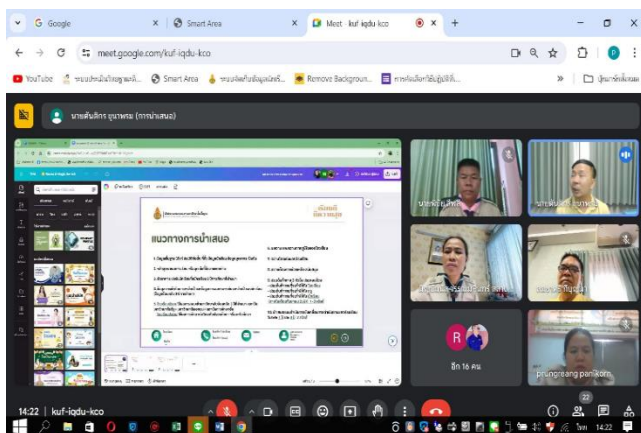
G Google
Smart Area
Meet - kuf-iqdu-kco
meet.google.com/kuf-iqdu-kco
YouTube
Smart Area
Remove Backgroun...
นายศันสิทธ ชุมาพรม (การนำเสนอ)
แนวทางการนำเสนอ
อีก 16 คน
prungreang panikorn
14:22 | kuf-iqdu-kco
22
14:22